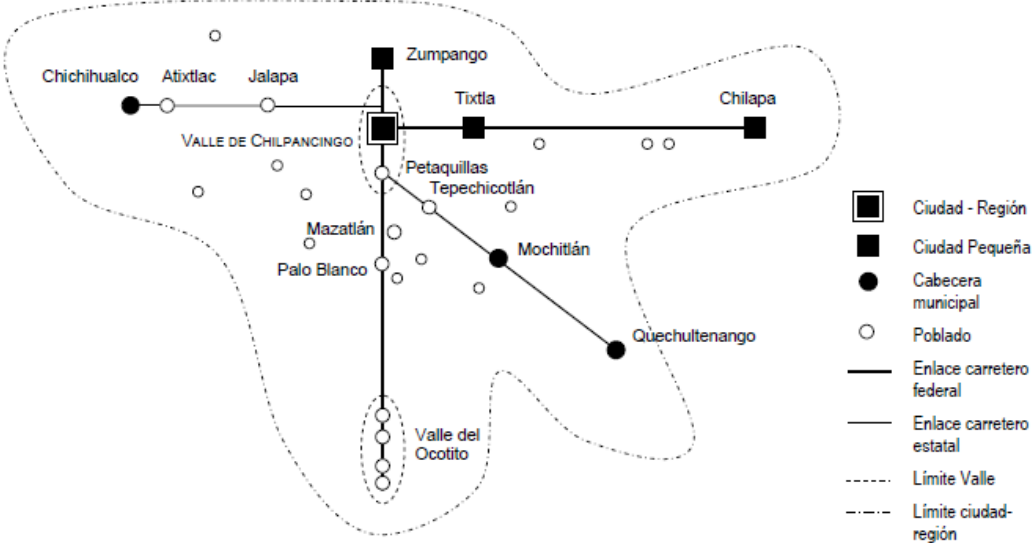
Zumpango

Chichihualco

Atixtlac

Jalapa

Tixtla

Chilapa

VALLE DE CHILPANCINGO

Petaquillas

Tepechicotlán

Mazatlán

Mochitlán

Palo Blanco

Quechultenango

Valle del Ocotito

Ciudad - Región

Ciudad Pequeña

Cabecera municipal

Poblado

Enlace carretero federal

Enlace carretero estatal

Límite Valle

Límite ciudad-región